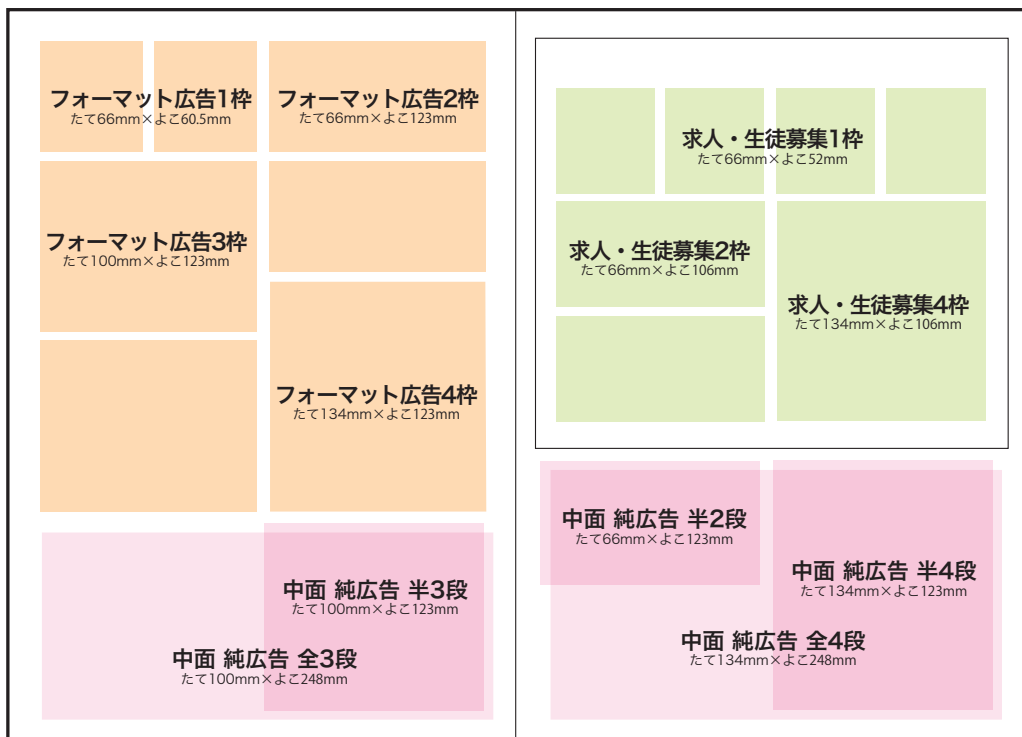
フォーマット広告1枠
たて66mm×よこ60.5mm

フォーマット広告2枠
たて66mm×よこ123mm

フォーマット広告3枠
たて100mm×よこ123mm

フォーマット広告4枠
たて134mm×よこ123mm

中面 純広告 半3段
たて100mm×よこ123mm

中面 純広告 全3段
たて100mm×よこ248mm

求人・生徒募集1枠
たて66mm×よこ52mm

求人・生徒募集2枠
たて66mm×よこ106mm

求人・生徒募集4枠
たて134mm×よこ106mm

中面 純広告 半2段
たて66mm×よこ123mm

中面 純広告 半4段
たて134mm×よこ123mm

中面 純広告 全4段
たて134mm×よこ248mm